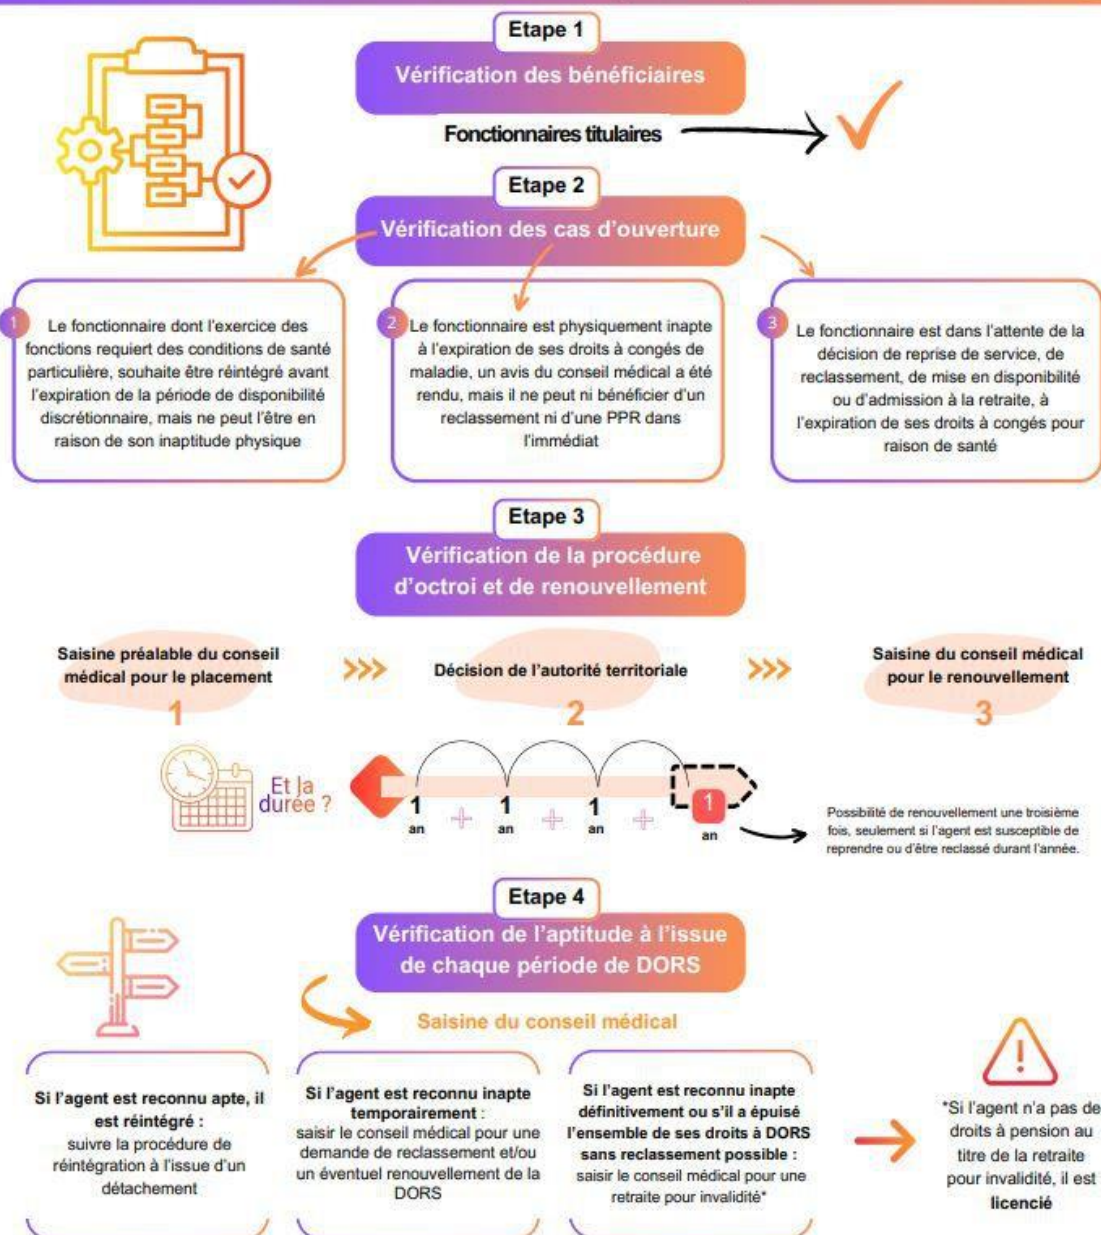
Etape 1

Vérification des bénéficiaires

Fonctionnaires titulaires

Etape 2

Vérification des cas d'ouverture

1 Le fonctionnaire dont l'exercice des fonctions requiert des conditions de santé particulière, souhaite être réintégré avant l'expiration de la période de disponibilité discrétionnaire, mais ne peut l'être en raison de son inaptitude physique

2 Le fonctionnaire est physiquement inapte à l'expiration de ses droits à congés de maladie, un avis du conseil médical a été rendu, mais il ne peut ni bénéficier d'un reclassement ni d'une PPR dans l'immédiat

3 Le fonctionnaire est dans l'attente de la décision de reprise de service, de reclassement, de mise en disponibilité ou d'admission à la retraite, à l'expiration de ses droits à congés pour raison de santé

Etape 3

Vérification de la procédure d'octroi et de renouvellement

Saisine préalable du conseil médical pour le placement
1

>>>

Décision de l'autorité territoriale
2

>>>

Saisine du conseil médical pour le renouvellement
3

Et la durée ?

1 an + 1 an + 1 an + 1 an

Possibilité de renouvellement une troisième fois, seulement si l'agent est susceptible de reprendre ou d'être reclassé durant l'année.

Etape 4

Vérification de l'aptitude à l'issue de chaque période de DORS

Saisine du conseil médical

Si l'agent est reconnu apte, il est réintégré : suivre la procédure de réintégration à l'issue d'un détachement

Si l'agent est reconnu inapte temporairement : saisir le conseil médical pour une demande de reclassement et/ou un éventuel renouvellement de la DORS

Si l'agent est reconnu inapte définitivement ou s'il a épuisé l'ensemble de ses droits à DORS sans reclassement possible : saisir le conseil médical pour une retraite pour invalidité*

*Si l'agent n'a pas de droits à pension au titre de la retraite pour invalidité, il est licencié